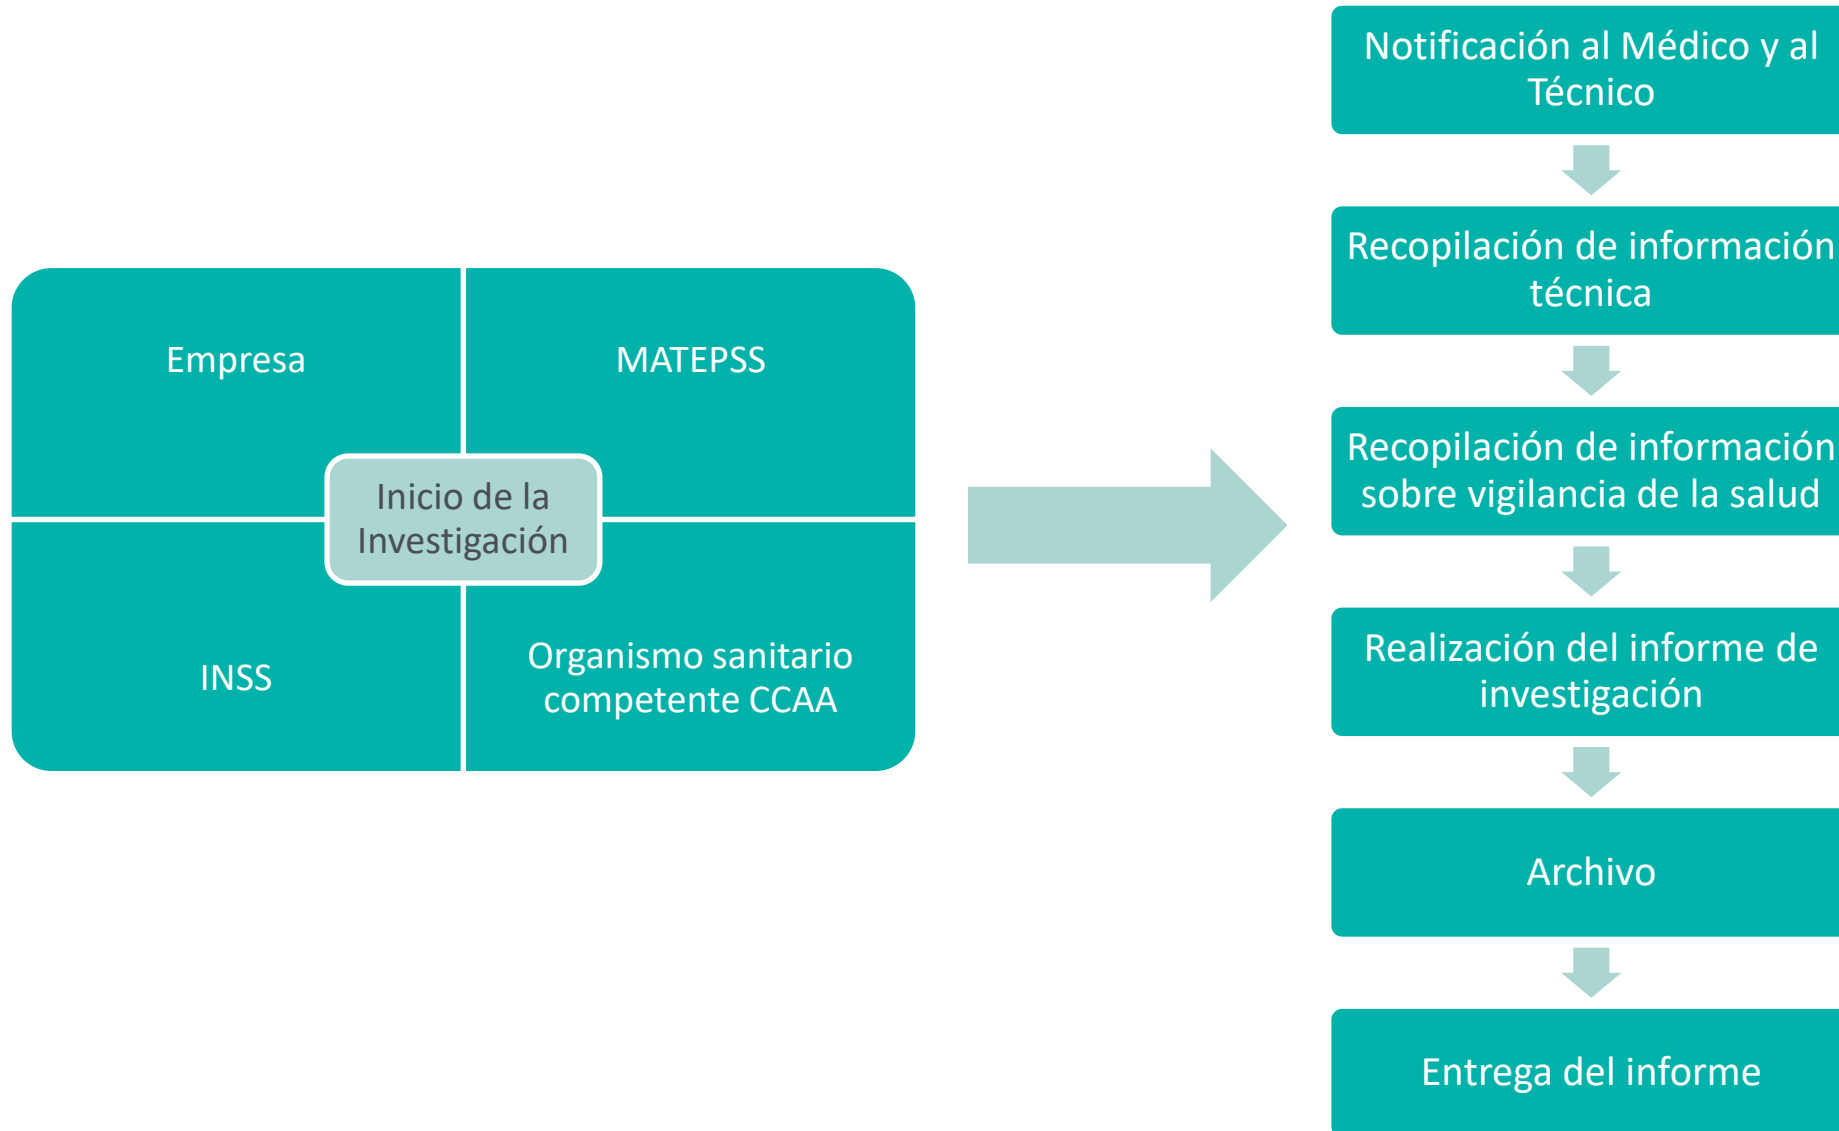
Empresa

MATEPSS

Inicio de la Investigación

INSS

Organismo sanitario competente CCAA

Notificación al Médico y al Técnico

Recopilación de información técnica

Recopilación de información sobre vigilancia de la salud

Realización del informe de investigación

Archivo

Entrega del informe